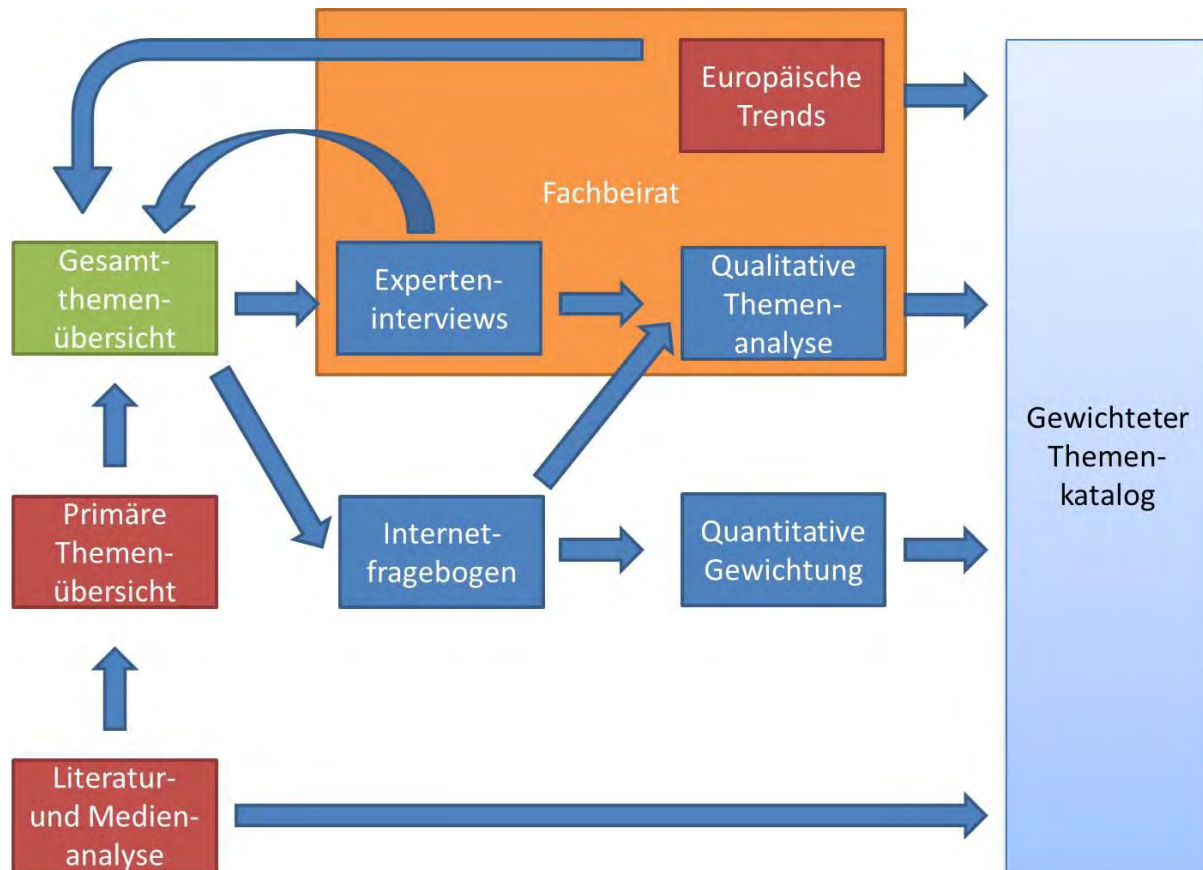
Europäische Trends

Fachbeirat

Gesamtthemen-übersicht

Experten-interviews

Qualitative Themen-analyse

Gewichteter Themen-katalog

Primäre Themen-übersicht

Internet-fragebogen

Quantitative Gewichtung

Literatur- und Medien-analyse